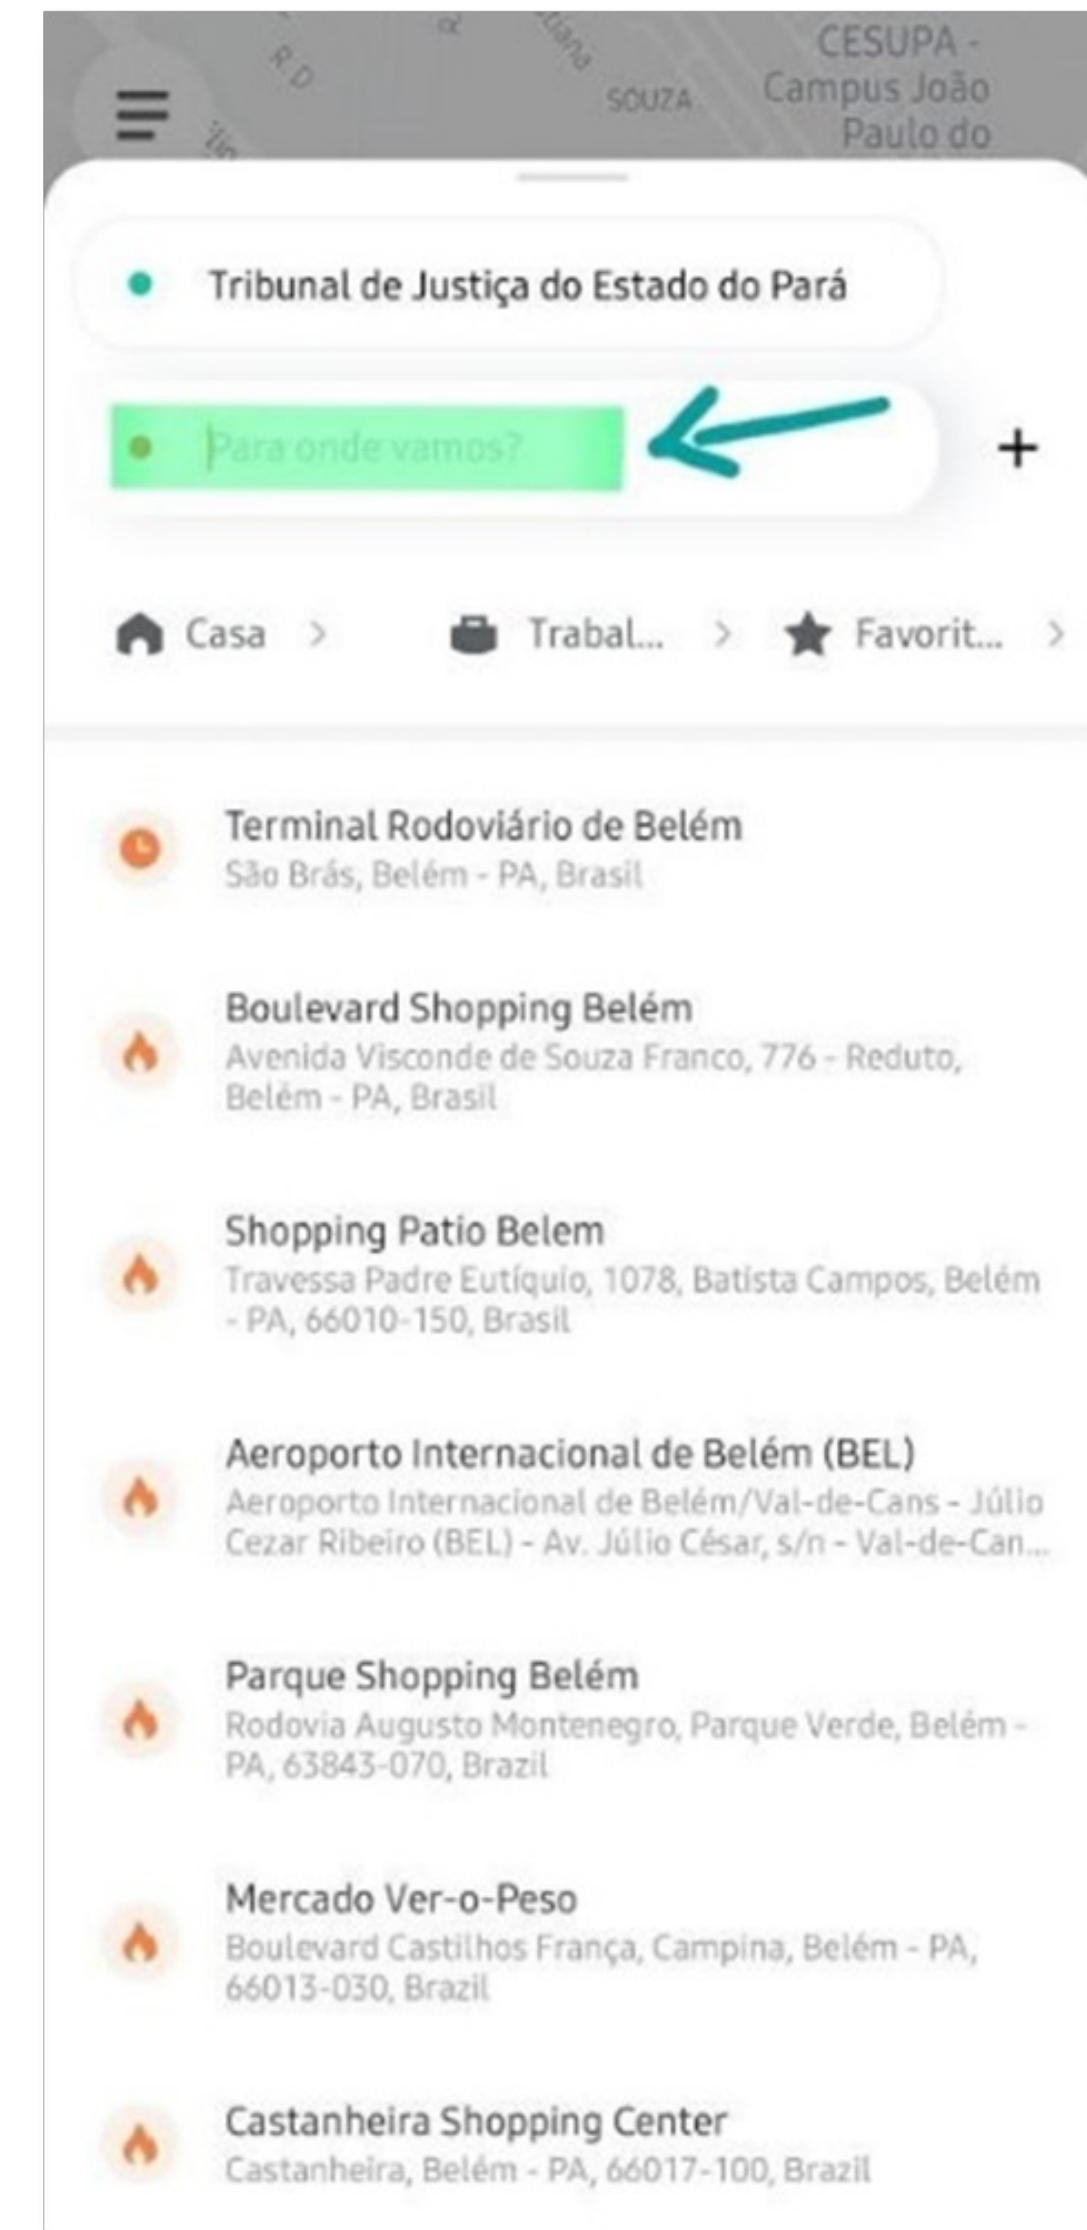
SOUZA

CESUPA - Campus João Paulo do

Tribunal de Justiça do Estado do Pará

Para onde vamos?

+

Casa >

Trabal... >

Favorit... >

Terminal Rodoviário de Belém
São Brás, Belém - PA, Brasil

Boulevard Shopping Belém
Avenida Visconde de Souza Franco, 776 - Reduto, Belém - PA, Brasil

Shopping Patio Belem
Travessa Padre Eutíquio, 1078, Batista Campos, Belém - PA, 66010-150, Brasil

Aeroporto Internacional de Belém (BEL)
Aeroporto Internacional de Belém/Val-de-Cans - Júlio Cezar Ribeiro (BEL) - Av. Júlio César, s/n - Val-de-Can...

Parque Shopping Belém
Rodovia Augusto Montenegro, Parque Verde, Belém - PA, 63843-070, Brazil

Mercado Ver-o-Peso
Boulevard Castilhos França, Campina, Belém - PA, 66013-030, Brazil

Castanheira Shopping Center
Castanheira, Belém - PA, 66017-100, Brazil